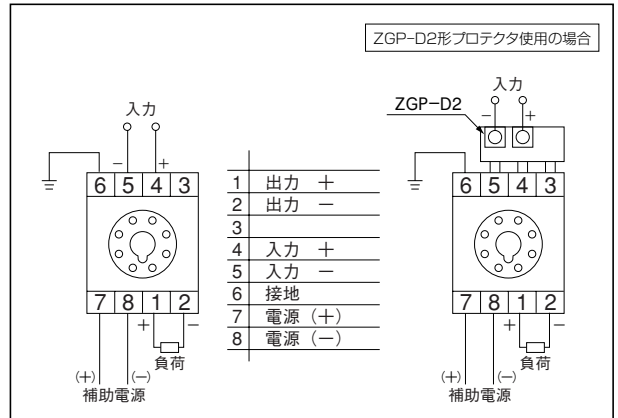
ZGP-D2形プロテクタ使用の場合

入力
− +
6 5 4 3
7 8 1 2
+ −
負荷
(+) (−)
補助電源

| | |
|---|---|
| 1 | 出力 + |
| 2 | 出力 − |
| 3 | |
| 4 | 入力 + |
| 5 | 入力 − |
| 6 | 接地 |
| 7 | 電源 (+) |
| 8 | 電源 (−) |

入力
ZGP-D2
− +
6 5 4 3
7 8 1 2
+ −
負荷
(+) (−)
補助電源